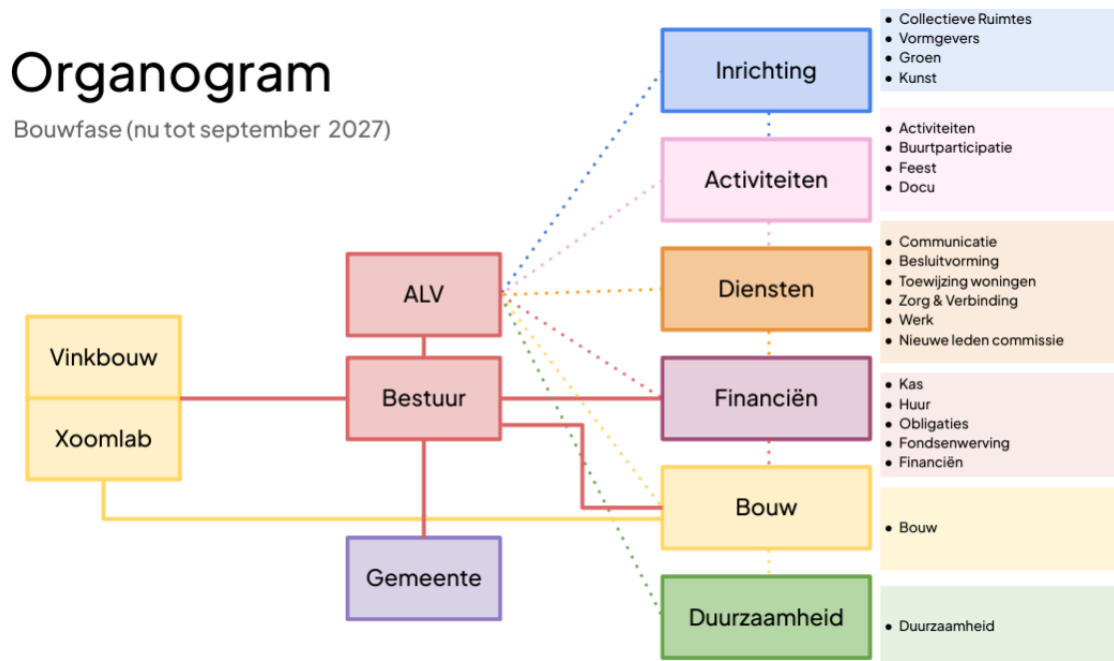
Organogram

Bouwfase (nu tot september 2027)

Vinkbouw

Xoomlab

ALV

Bestuur

Gemeente

Inrichting

- Collectieve Ruimtes
- Vormgevers
- Groen
- Kunst

Activiteiten

- Activiteiten
- Buurtparticipatie
- Feest
- Docu

Diensten

- Communicatie
- Besluitvorming
- Toewijzing woningen
- Zorg & Verbinding
- Werk
- Nieuwe leden commissie

Financiën

- Kas
- Huur
- Obligaties
- Fondsenwerving
- Financiën

Bouw

- Bouw

Duurzaamheid

- Duurzaamheid